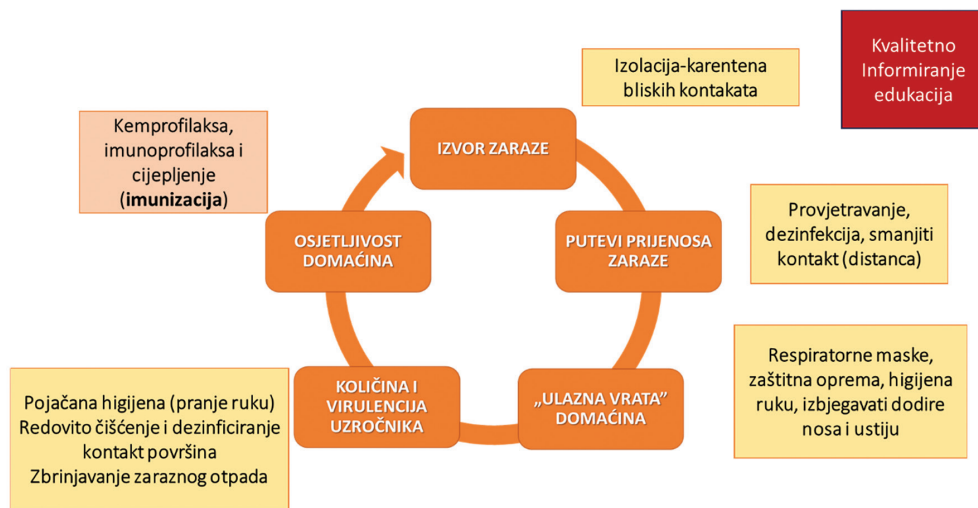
Kvalitetno Informiranje edukacija

Izolacija-karentena bliskih kontakata

Kemprofilaksa, imunoprofilaksa i cijepljenje (**imunizacija**)

IZVOR ZARAZE

Provjetravanje, dezinfekcija, smanjiti kontakt (distanca)

OSJETLJIVOST DOMAĆINA

PUTEVI PRIJENOSA ZARAZE

Respiratorne maske, zaštitna oprema, higijena ruku, izbjegavati dodire nosa i ustiju

Pojačana higijena (pranje ruku) Redovito čišćenje i dezinficiranje kontakt površina Zbrinjavanje zaraznog otpada

KOLIČINA I VIRULENCIJA UZROČNIKA

„ULAZNA VRATA" DOMAĆINA